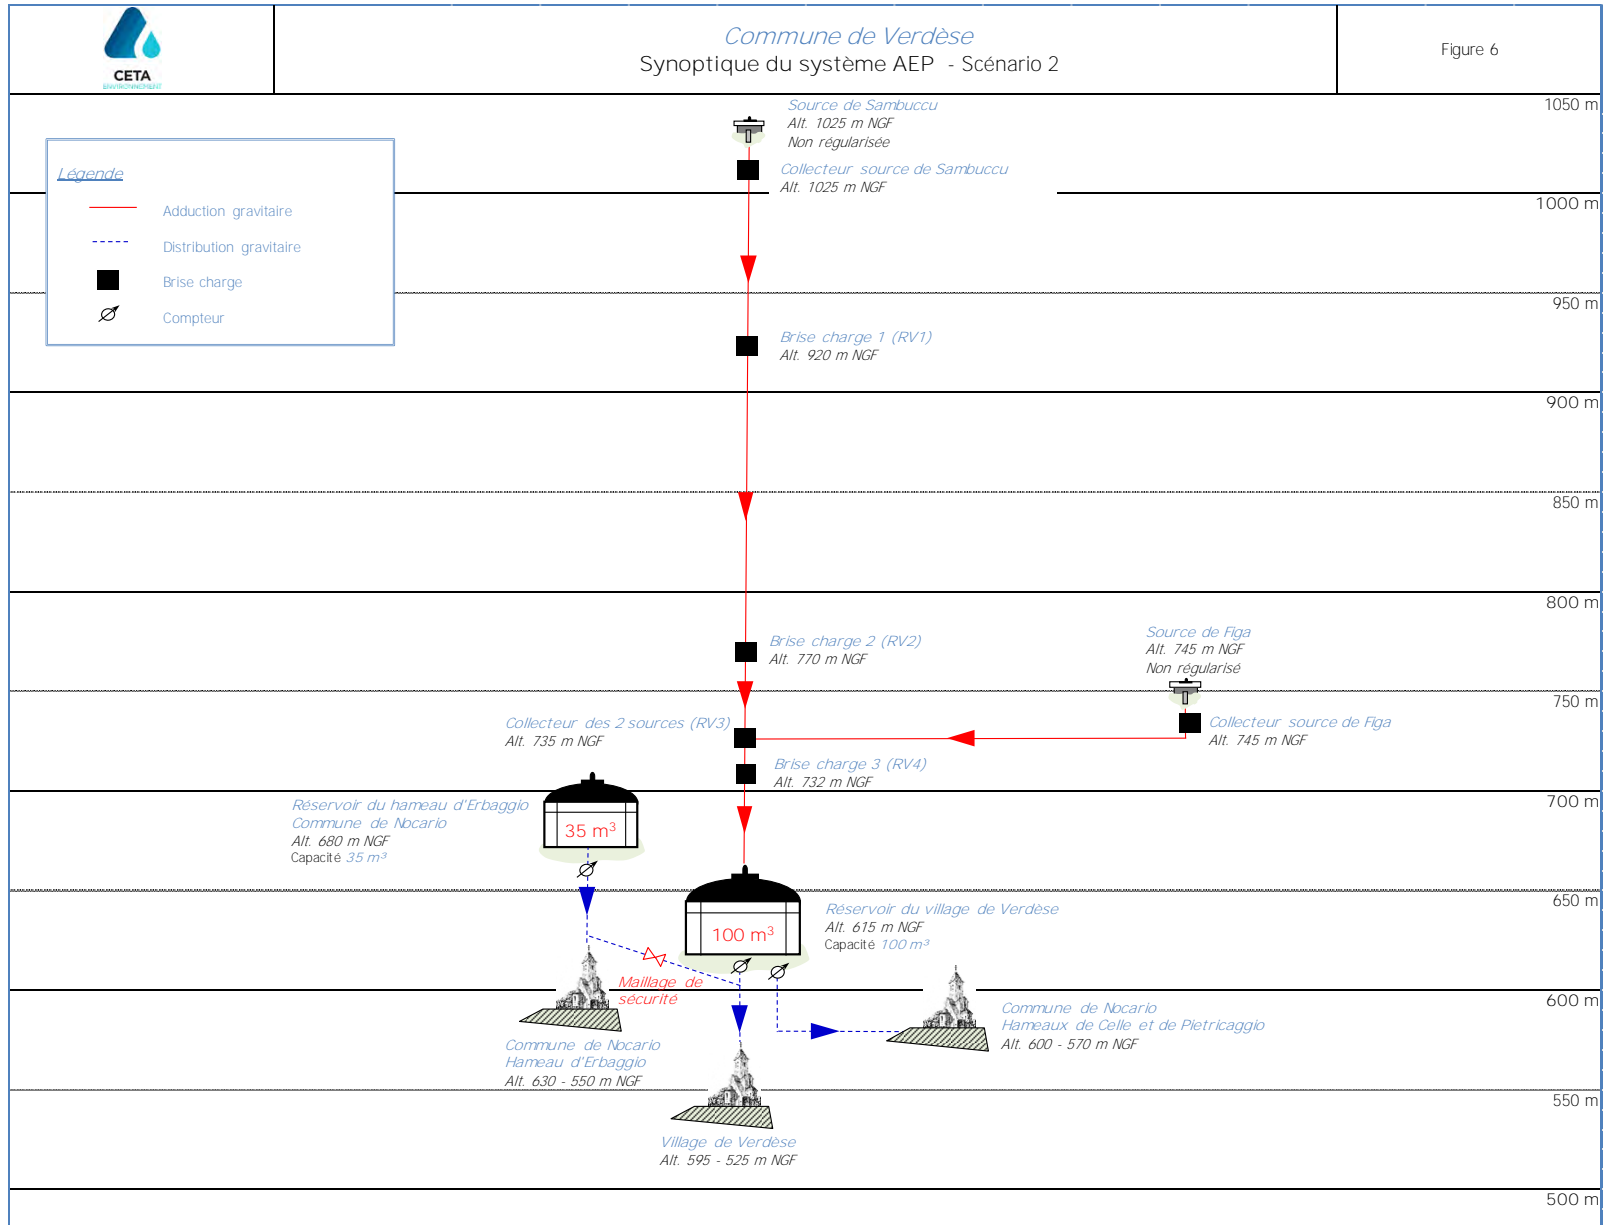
CETA
ENVIRONNEMENT

Commune de Verdèse
Synoptique du système AEP - Scénario 2

Figure 6

Légende
Adduction gravitaire
Distribution gravitaire
Brise charge
Compteur

1050 m
1000 m
950 m
900 m
850 m
800 m
750 m
700 m
650 m
600 m
550 m
500 m

Source de Sambuccu
Alt. 1025 m NGF
Non régularisée

Collecteur source de Sambuccu
Alt. 1025 m NGF

Brise charge 1 (RV1)
Alt. 920 m NGF

Brise charge 2 (RV2)
Alt. 770 m NGF

Source de Figa
Alt. 745 m NGF
Non régularisé

Collecteur des 2 sources (RV3)
Alt. 735 m NGF

Collecteur source de Figa
Alt. 745 m NGF

Brise charge 3 (RV4)
Alt. 732 m NGF

Réservoir du hameau d'Erbaggio
Commune de Nocario
Alt. 680 m NGF
Capacité 35 m³

35 m³

100 m³

Réservoir du village de Verdèse
Alt. 615 m NGF
Capacité 100 m³

Maillage de sécurité

Commune de Nocario
Hameaux de Celle et de Pietricaggio
Alt. 600 - 570 m NGF

Commune de Nocario
Hameau d'Erbaggio
Alt. 630 - 550 m NGF

Village de Verdèse
Alt. 595 - 525 m NGF